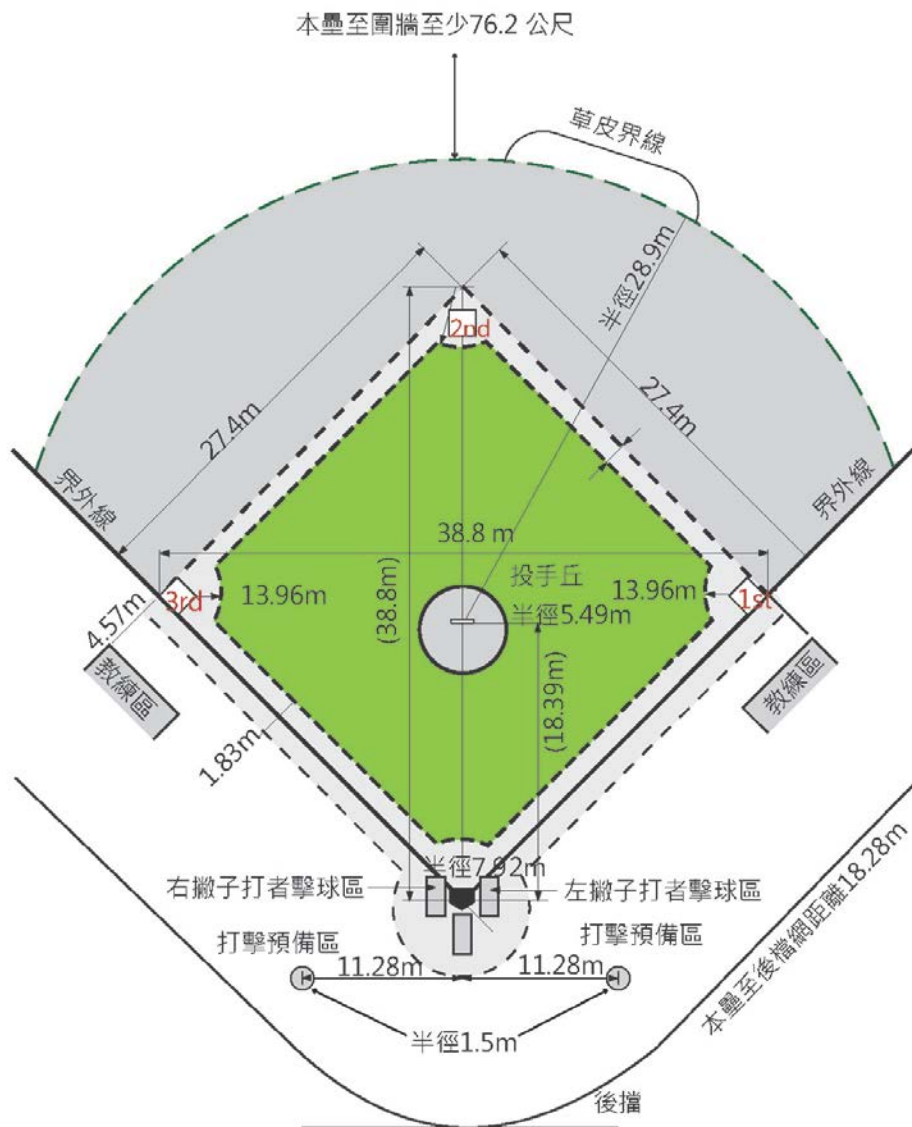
本壘至圍牆至少76.2 公尺

草皮界線

半徑28.9m

2nd

27.4m

27.4m

界外線

界外線

38.8 m

投手丘

3rd

13.96m

13.96m

1st

半徑5.49m

4.57m

(38.8m)

教練區

教練區

(18.39m)

1.83m

半徑7.92m

右撇子打者擊球區

左撇子打者擊球區

打擊預備區

打擊預備區

11.28m

11.28m

本壘至後檔網距離18.28m

半徑1.5m

後擋